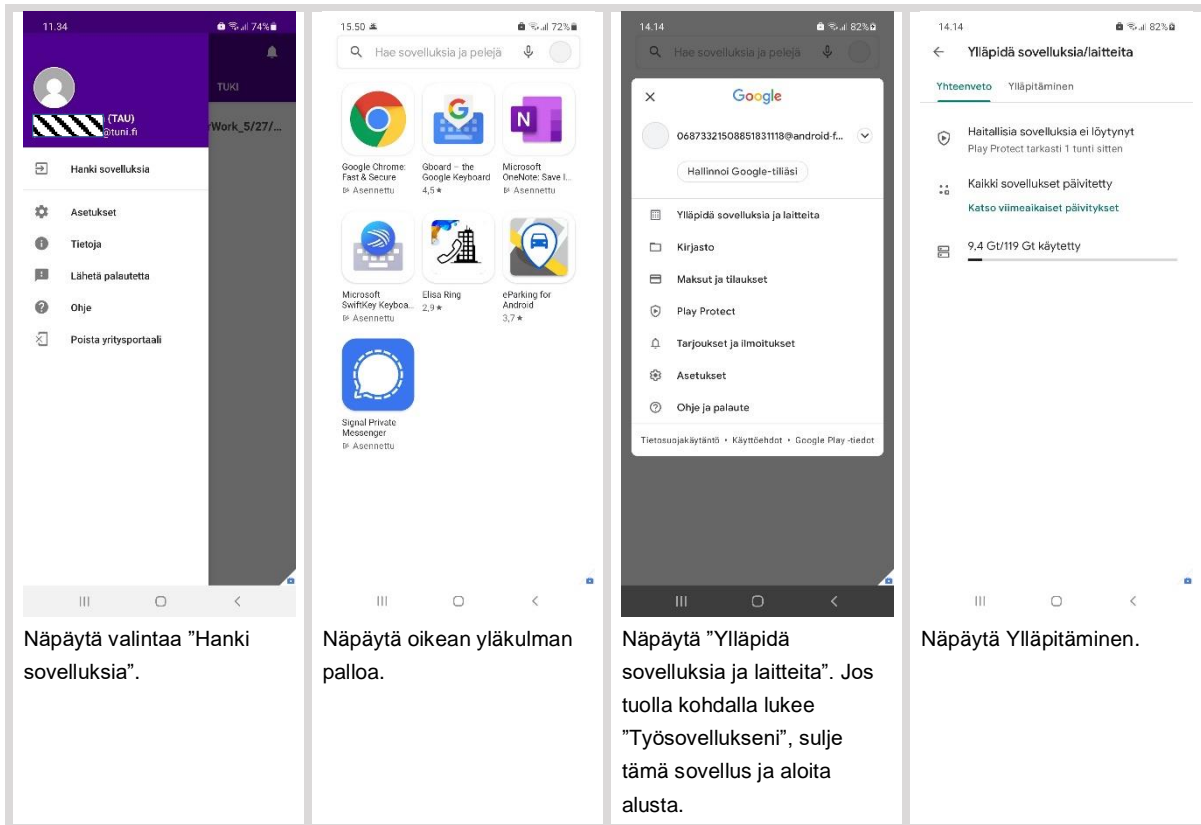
11.34 74%

TUKI

(TAU)
@tuni.fi

Work_5/27/...

Hanki sovelluksia

Asetukset

Tietoja

Lähetä palautetta

Ohje

Poista yritysportaali

Näpäytä valintaa ”Hanki sovelluksia”.

15.50 72%

Hae sovelluksia ja pelejä

Google Chrome: Fast & Secure
Asennettu

Gboard – the Google Keyboard
4,5 ★

Microsoft OneNote: Save I...
Asennettu

Microsoft SwiftKey Keyboa...
Asennettu

Elisa Ring
2,9 ★

eParking for Android
3,7 ★

Signal Private Messenger
Asennettu

Näpäytä oikean yläkulman palloa.

14.14 82%

Hae sovelluksia ja pelejä

Google

06873321508851831118@android-f...

Hallinnoi Google-tiliäsi

Ylläpidä sovelluksia ja laitteita

Kirjasto

Maksut ja tilaukset

Play Protect

Tarjoukset ja ilmoitukset

Asetukset

Ohje ja palaute

Tietosuojakäytäntö • Käyttöehdot • Google Play -tiedot

Näpäytä ”Ylläpidä sovelluksia ja laitteita”. Jos tuolla kohdalla lukee ”Työsovellukseni”, sulje tämä sovellus ja aloita alusta.

14.14 82%

Ylläpidä sovelluksia/laitteita

Yhteenveto Ylläpitäminen

Haitallisia sovelluksia ei löytynyt
Play Protect tarkasti 1 tunti sitten

Kaikki sovellukset päivitetty
Katso viimeaikaiset päivitykset

9,4 Gt/119 Gt käytetty

Näpäytä Ylläpitäminen.